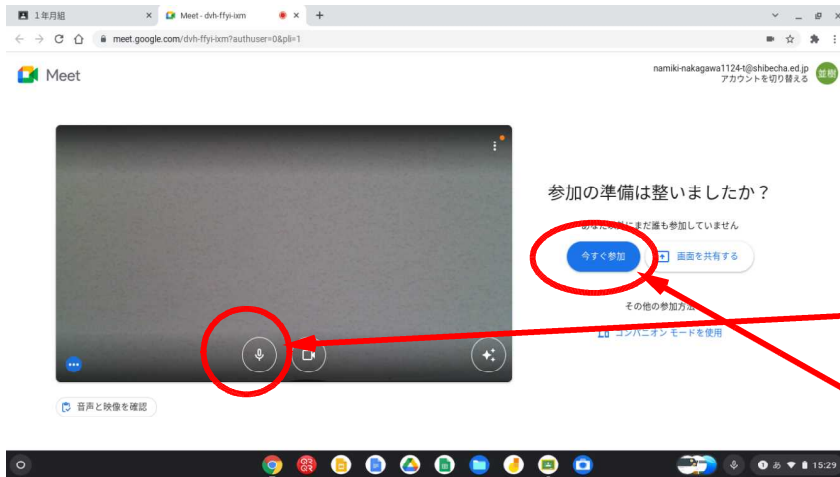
1年月組
Meet - dvh-ffyi-ixm
meet.google.com/dvh-ffyi-ixm?authuser=0&pli=1
Meet
namiki-nakagawa1124-t@shibecha.ed.jp
アカウントを切り替える
参加の準備は整いましたか？
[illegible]にまだ誰も参加していません
今すぐ参加
画面を共有する
その他の参加方法
コンパニオン モードを使用
音声と映像を確認
15:29